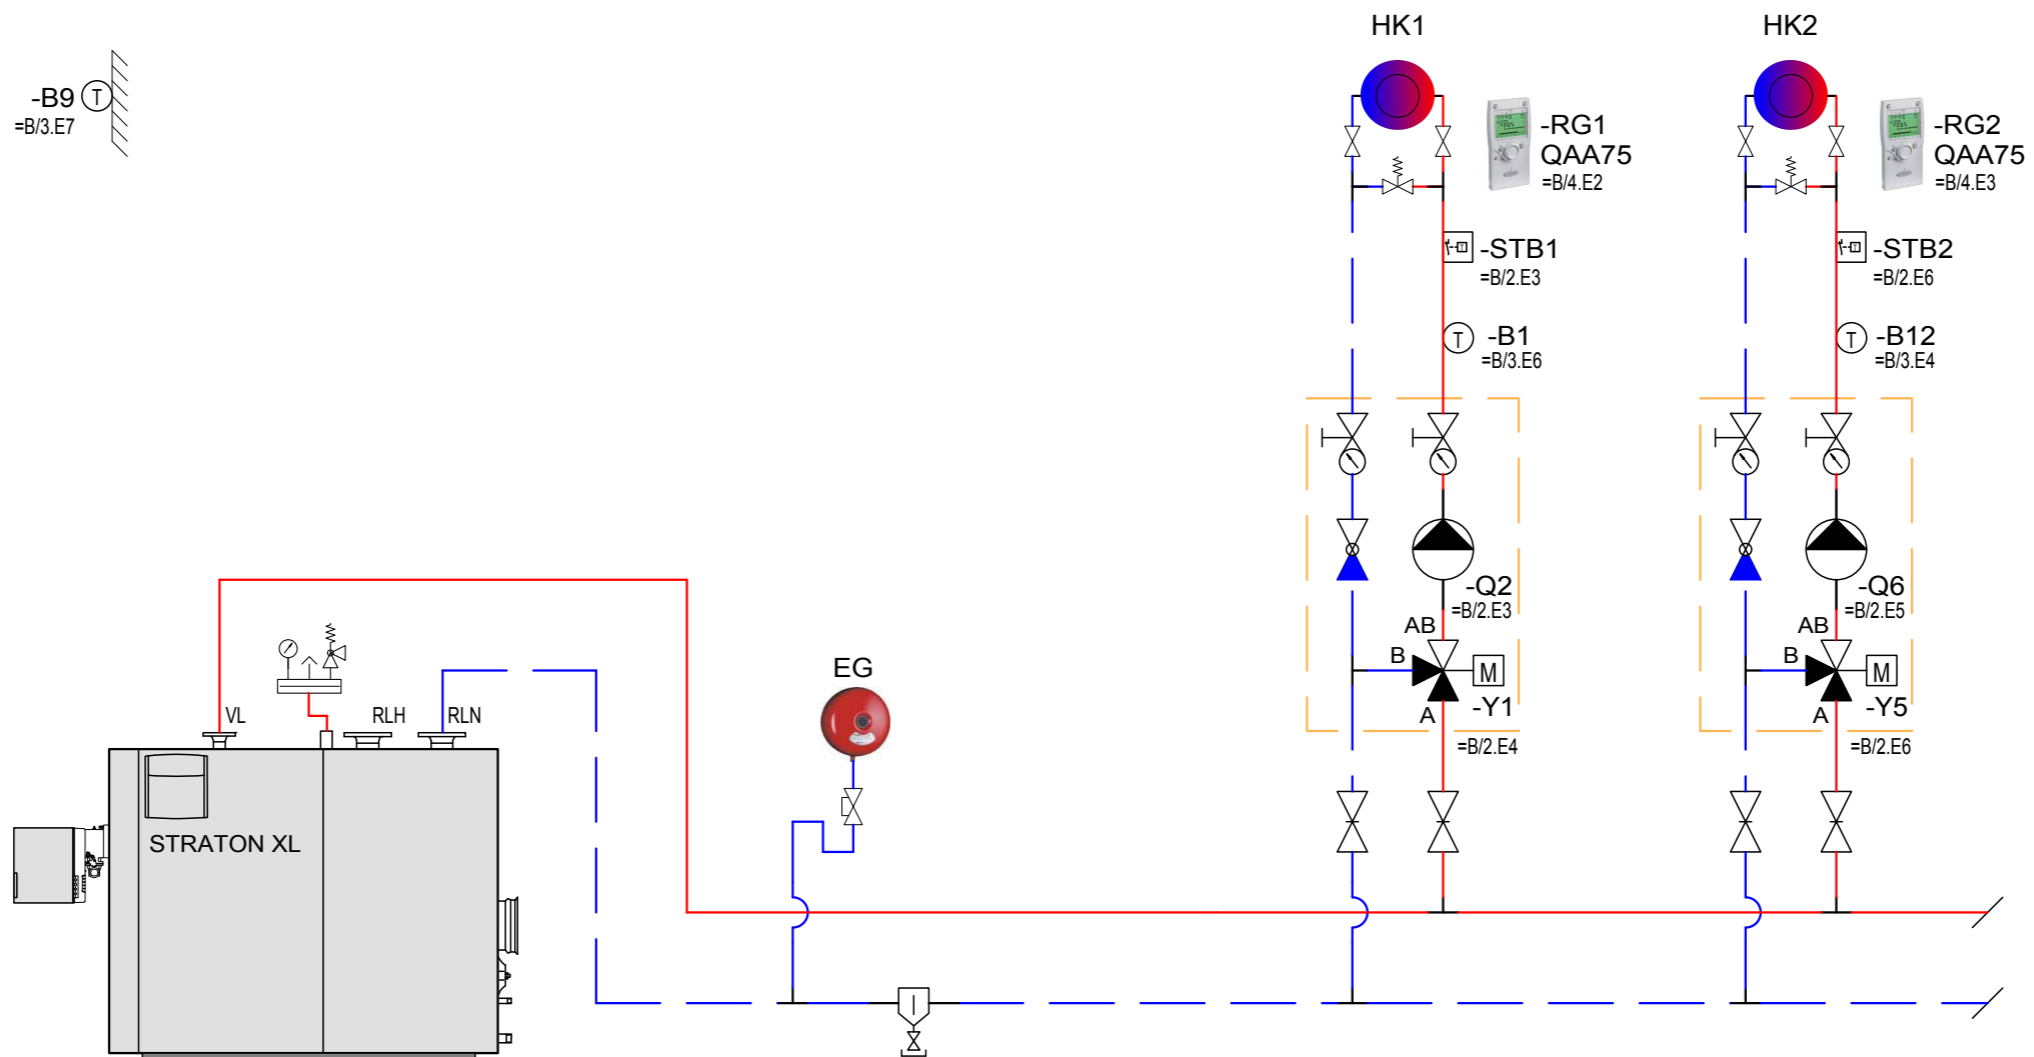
-B9
=B/3.E7

HK1

-RG1
QAA75
=B/4.E2

-STB1
=B/2.E3

-B1
=B/3.E6

-Q2
=B/2.E3

AB

B

M

A

-Y1

=B/2.E4

HK2

-RG2
QAA75
=B/4.E3

-STB2
=B/2.E6

-B12
=B/3.E4

-Q6
=B/2.E5

AB

B

M

A

-Y5

=B/2.E6

EG

VL

RLH

RLN

STRATON XL